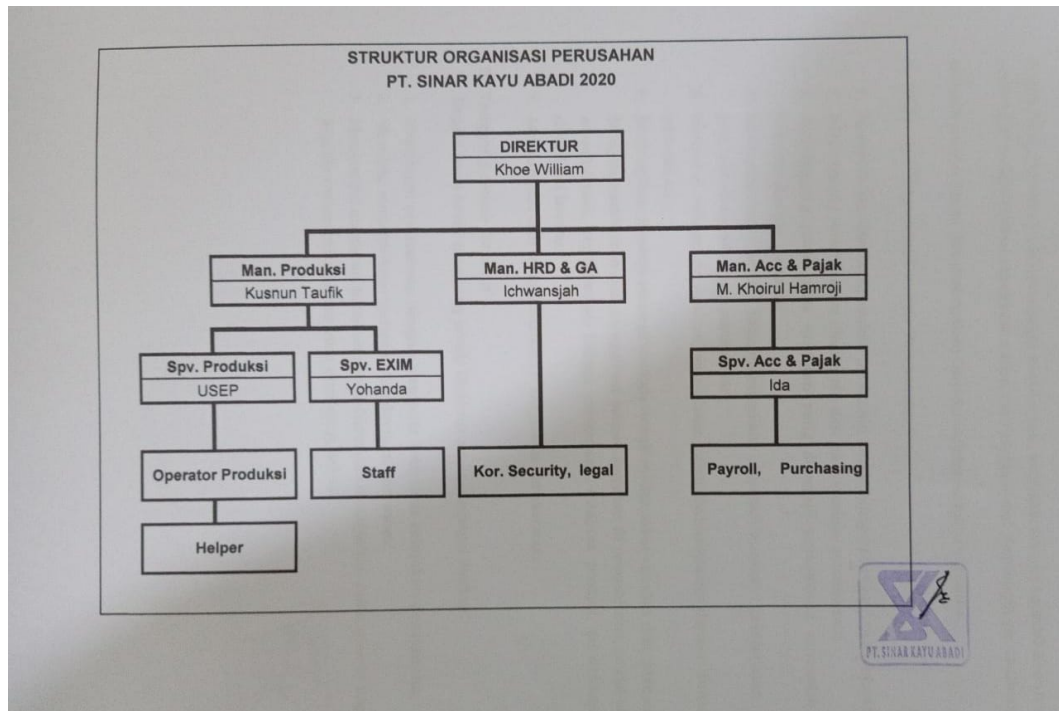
STRUKTUR ORGANISASI PERUSAHAN
PT. SINAR KAYU ABADI 2020

DIREKTUR
Khoe William

Man. Produksi
Kusnun Taufik

Man. HRD & GA
Ichwansjah

Man. Acc & Pajak
M. Khoirul Hamroji

Spv. Produksi
USEP

Spv. EXIM
Yohanda

Spv. Acc & Pajak
Ida

Operator Produksi

Staff

Kor. Security, legal

Payroll, Purchasing

Helper

PT. SINAR KAYU ABADI